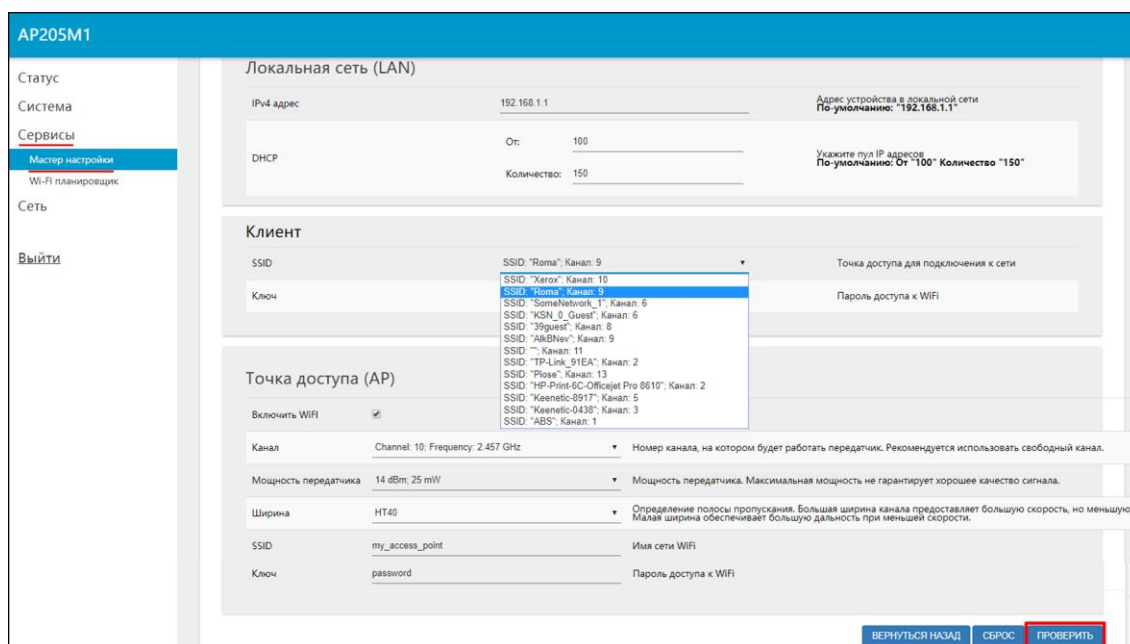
AP205M1

Статус
Система
Сервисы
Мастер настройки
Wi-Fi планировщик
Сеть

Выйти

Локальная сеть (LAN)

| | | |
|---|---|---|
| IPv4 адрес | 192.168.1.1 | Адрес устройства в локальной сети По-умолчанию: "192.168.1.1" |
| DHCP | От: 100 Количество: 150 | Укажите пул IP адресов По-умолчанию: От "100" Количество "150" |

Клиент

| | | |
|---|---|---|
| SSID | SSID: "Roma"; Канал: 9 | Точка доступа для подключения к сети |
| Ключ | | Пароль доступа к WiFi |

SSID: "Xerox"; Канал: 10
SSID: "Roma"; Канал: 9
SSID: "SomeNetwork_1"; Канал: 6
SSID: "KSN_0_Guest"; Канал: 6
SSID: "39guest"; Канал: 8
SSID: "AlkBNev"; Канал: 9
SSID: ""; Канал: 11
SSID: "TP-Link_91EA"; Канал: 2
SSID: "Plose"; Канал: 13
SSID: "HP-Print-6C-Officejet Pro 8610"; Канал: 2
SSID: "Keenetic-8917"; Канал: 5
SSID: "Keenetic-0438"; Канал: 3
SSID: "ABS"; Канал: 1

Точка доступа (AP)

| | | |
|---|---|---|
| Включить WiFi | ✔ | |
| Канал | Channel: 10; Frequency: 2.457 GHz | Номер канала, на котором будет работать передатчик. Рекомендуется использовать свободный канал. |
| Мощность передатчика | 14 dBm; 25 mW | Мощность передатчика. Максимальная мощность не гарантирует хорошее качество сигнала. |
| Ширина | HT40 | Определение полосы пропускания. Большая ширина канала предоставляет большую скорость, но меньшую Малая ширина обеспечивает большую дальность при меньшей скорости. |
| SSID | my_access_point | Имя сети WiFi |
| Ключ | password | Пароль доступа к WiFi |

ВЕРНУТЬСЯ НАЗАД СБРОС ПРОВЕРИТЬ